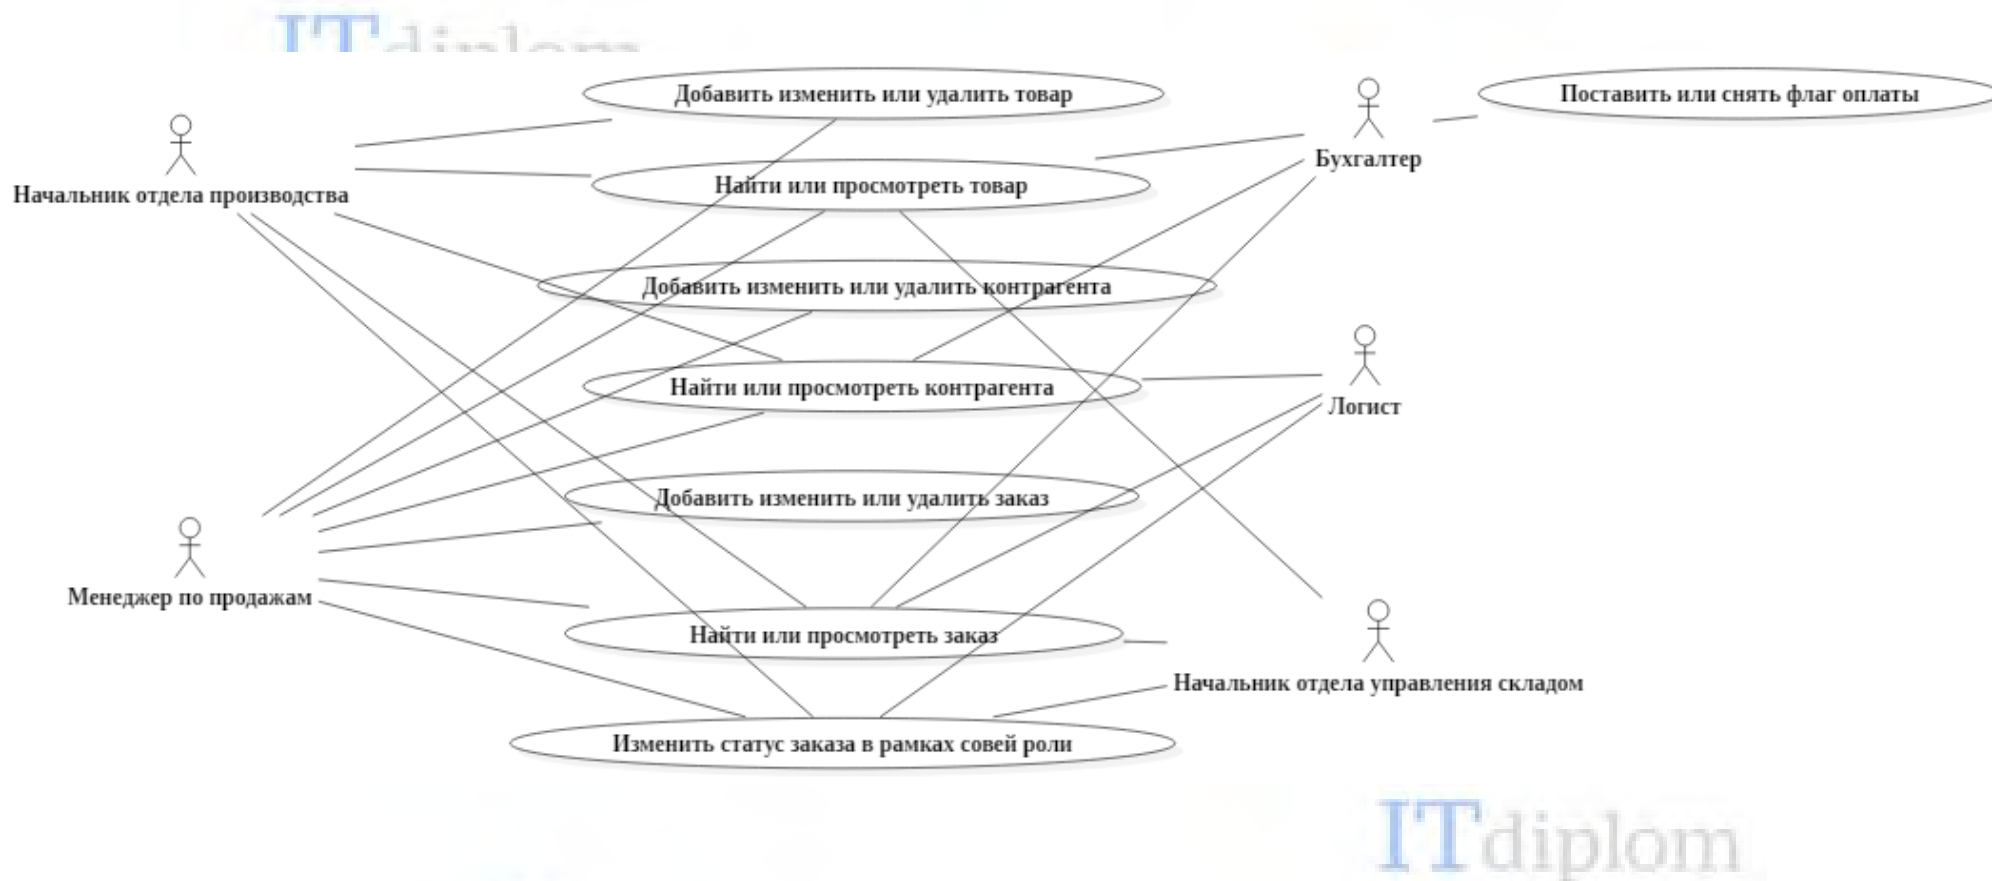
ITdiplom

Добавить изменить или удалить товар

Поставить или снять флаг оплаты

Бухгалтер

Начальник отдела производства

Найти или просмотреть товар

Добавить изменить или удалить контрагента

Найти или просмотреть контрагента

Логист

Добавить изменить или удалить заказ

Менеджер по продажам

Найти или просмотреть заказ

Начальник отдела управления складом

Изменить статус заказа в рамках совей роли

ITdiplom